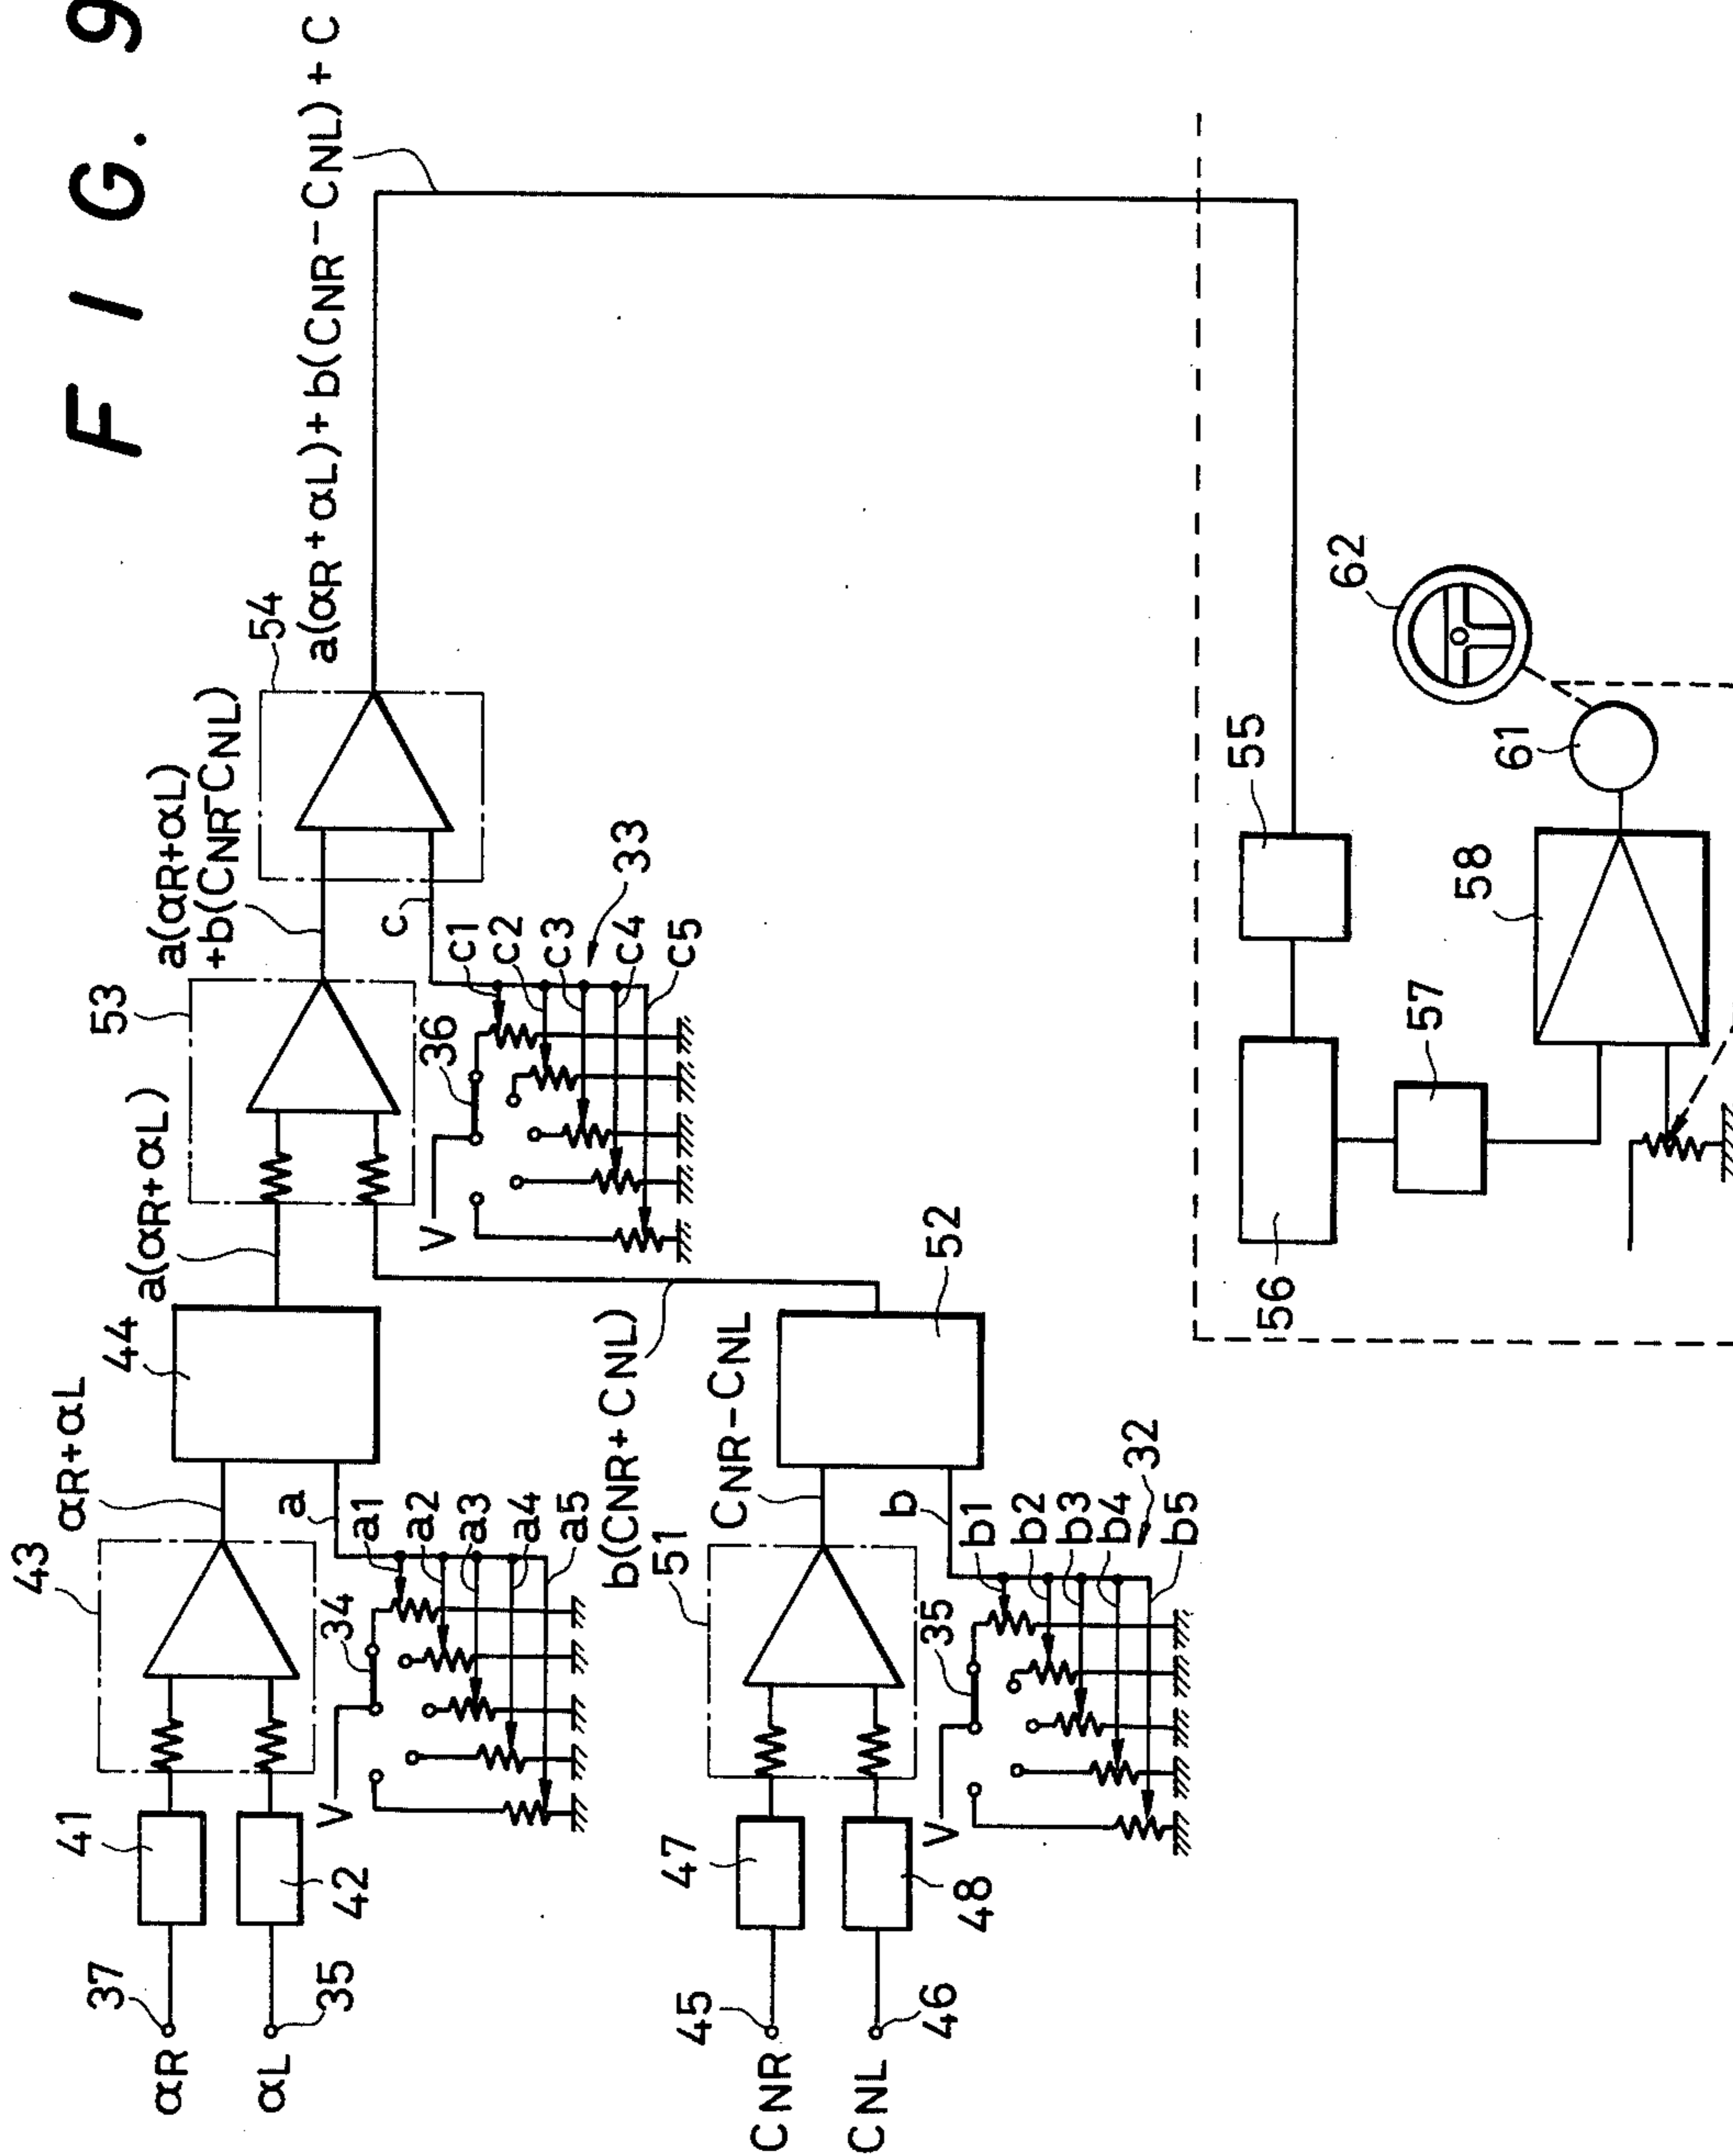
F I G. 9

$a(\alpha_R+\alpha_L)+b(C_{NR}-C_{NL})+C$

54

$a(\alpha_R+\alpha_L)+b(C_{NR}-C_{NL})$

53

$a(\alpha_R+\alpha_L)$

$a(\alpha_R+\alpha_L)$

c

c1 c2 c3 c4 c5

33

36

V

43

$\alpha_R+\alpha_L$

44

a

a1 a2 a3 a4 a5

34

V

41

42

37

35

$\alpha_R$

$\alpha_L$

$b(C_{NR}+C_{NL})$

52

51

$C_{NR}-C_{NL}$

b

b1 b2 b3 b4 b5

32

35

V

47

48

45

46

$C_{NR}$

$C_{NL}$

62

61

55

56

57

58